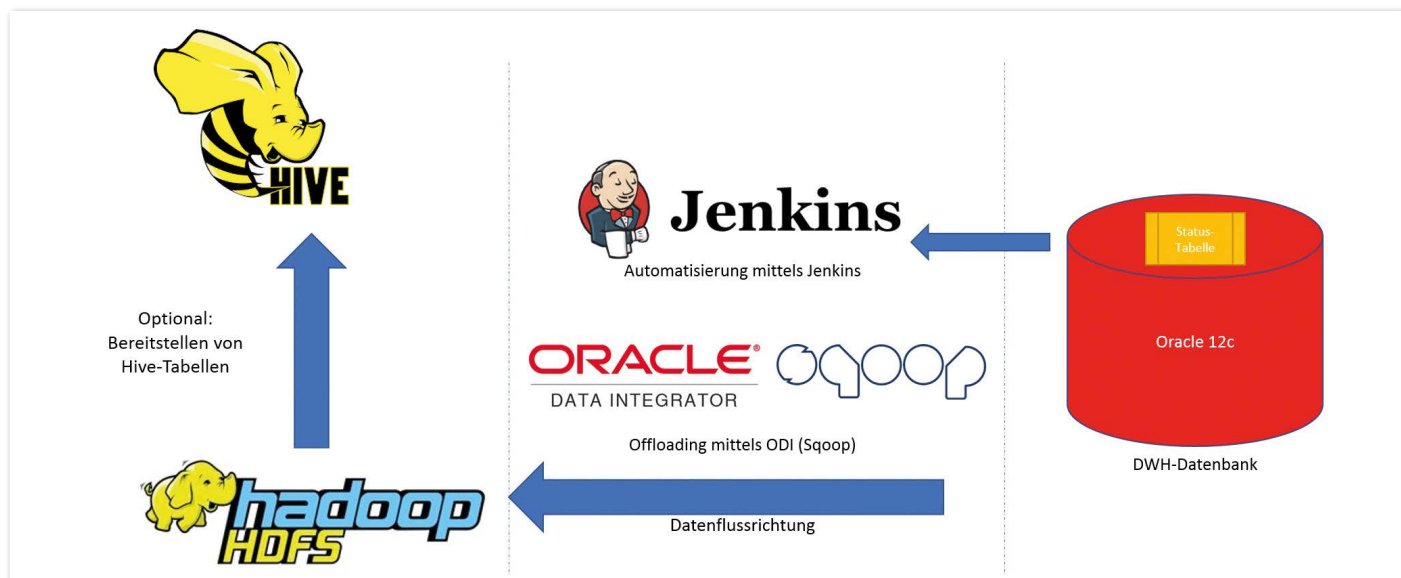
HIVE

Jenkins

Automatisierung mittels Jenkins

Status-Tabelle

Oracle 12c

DWH-Datenbank

Optional: Bereitstellen von Hive-Tabellen

ORACLE®
DATA INTEGRATOR

sqoop

Offloading mittels ODI (Sqoop)

hadoop
HDFS

Datenflussrichtung